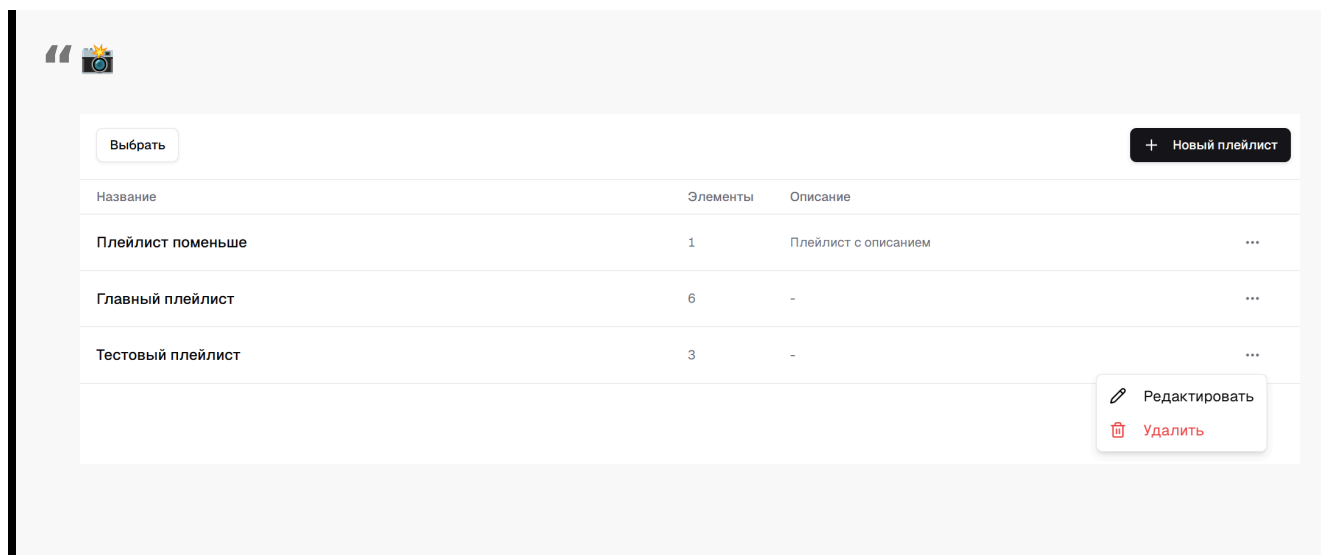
Выбрать

+ Новый плейлист

| Название | Элементы | Описание | |
|---|---|---|---|
| Плейлист поменьше | 1 | Плейлист с описанием | ··· |
| Главный плейлист | 6 | - | ··· |
| Тестовый плейлист | 3 | - | ··· |

Редактировать
Удалить